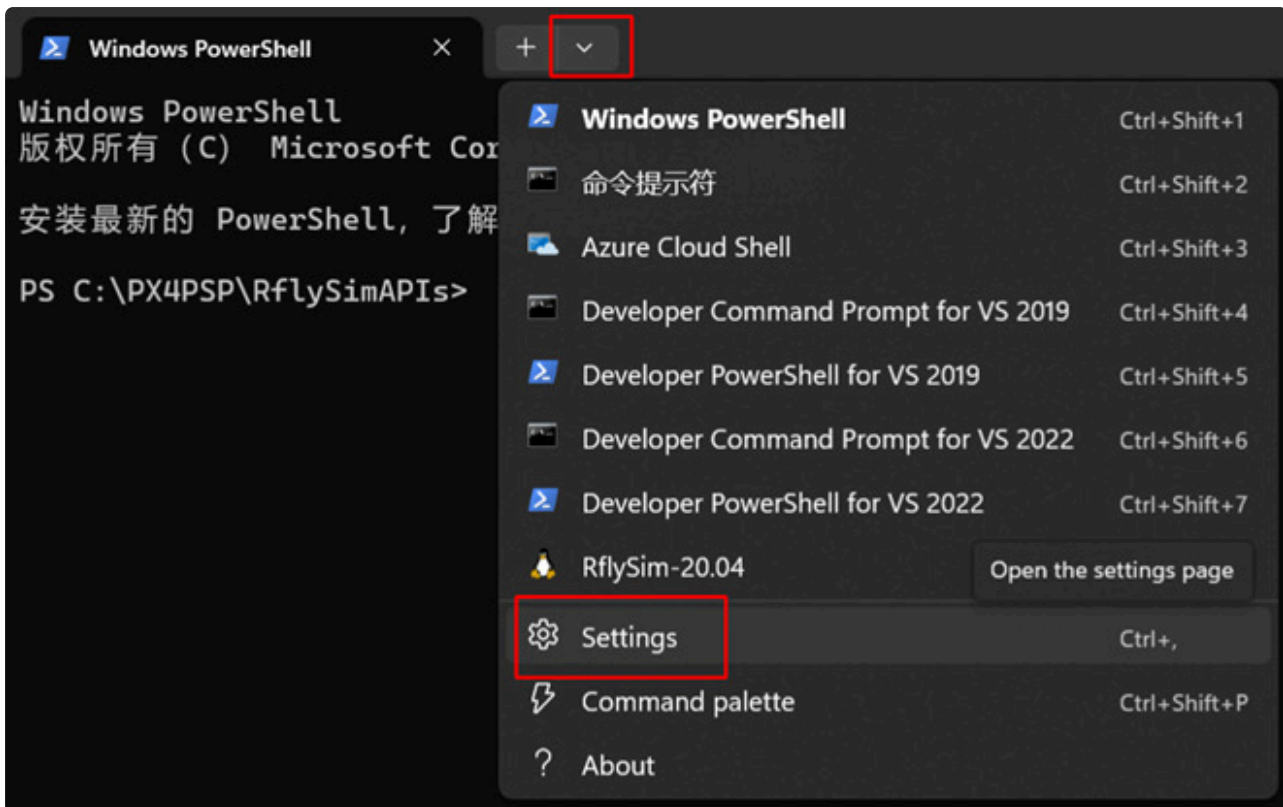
Windows PowerShell ×

+ ˅

Windows PowerShell
版权所有 (C) Microsoft Cor

安装最新的 PowerShell，了解

PS C:\PX4PSP\RflySimAPIs>

| | |
|---|---|
| Windows PowerShell | Ctrl+Shift+1 |
| 命令提示符 | Ctrl+Shift+2 |
| Azure Cloud Shell | Ctrl+Shift+3 |
| Developer Command Prompt for VS 2019 | Ctrl+Shift+4 |
| Developer PowerShell for VS 2019 | Ctrl+Shift+5 |
| Developer Command Prompt for VS 2022 | Ctrl+Shift+6 |
| Developer PowerShell for VS 2022 | Ctrl+Shift+7 |
| RflySim-20.04 | Open the settings page |
| Settings | Ctrl+, |
| Command palette | Ctrl+Shift+P |
| About | |